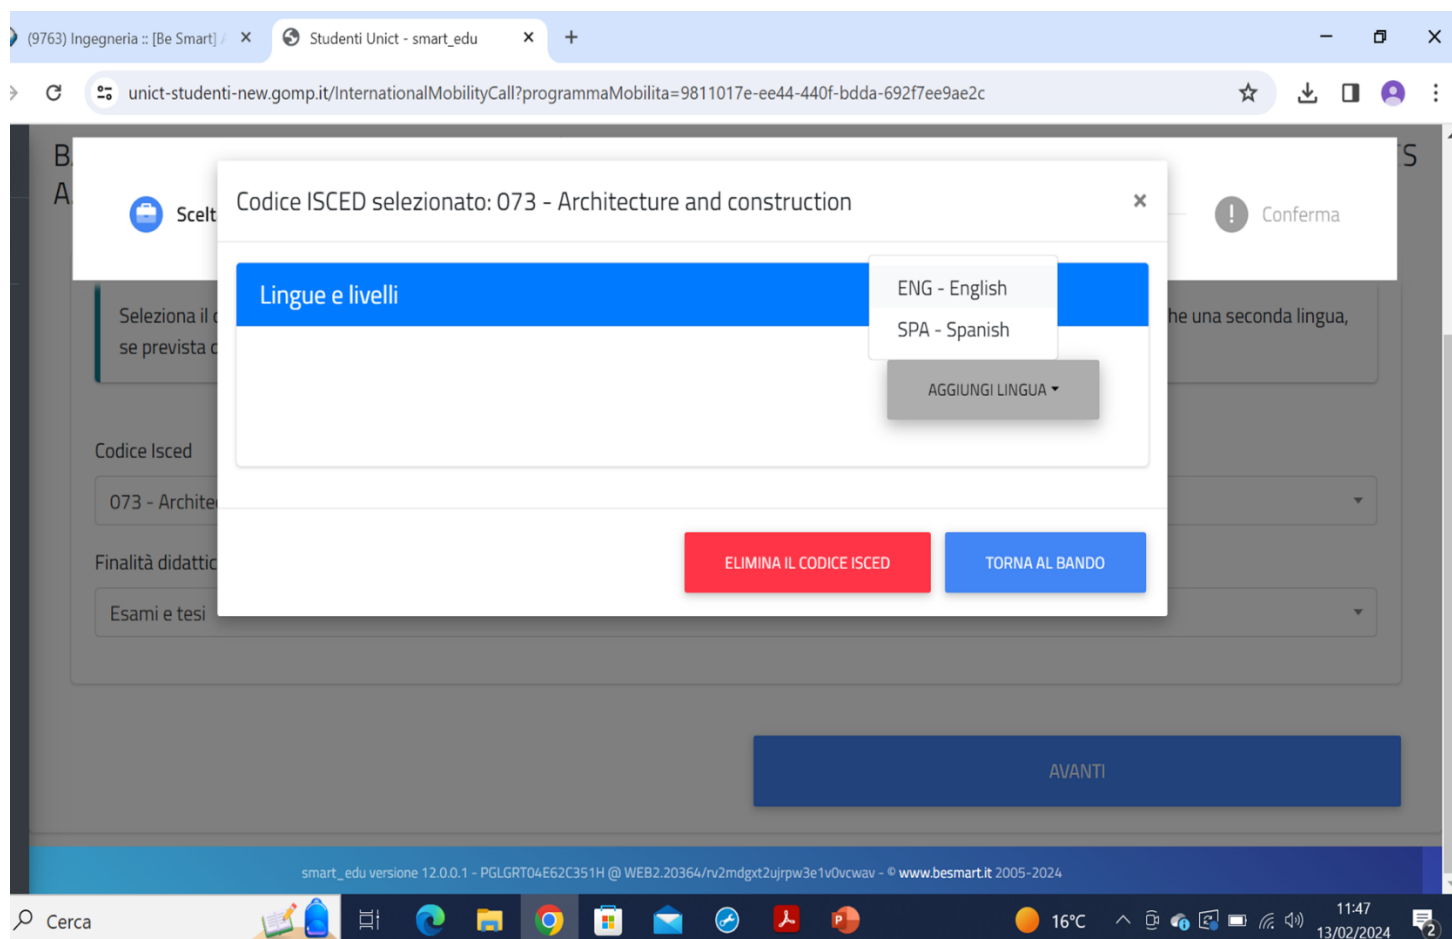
(9763) Ingegneria :: [Be Smart]
Studenti Unict - smart_edu
+
unict-studenti-new.gomp.it/InternationalMobilityCall?programmaMobilita=9811017e-ee44-440f-bdda-692f7ee9ae2c

B
A
Scelt
TS
Conferma

Codice ISCED selezionato: 073 - Architecture and construction
×

Lingue e livelli
ENG - English
SPA - Spanish
AGGIUNGI LINGUA

Seleziona il c
se prevista c
he una seconda lingua,

Codice Isced
073 - Archite
Finalità didattic
Esami e tesi

ELIMINA IL CODICE ISCED
TORNA AL BANDO

AVANTI

smart_edu versione 12.0.0.1 - PGLGRT04E62C351H @ WEB2.20364/rv2mdgxt2ujrpw3e1v0vcwav - © www.besmart.it 2005-2024

Cerca
16°C
11:47
13/02/2024
2